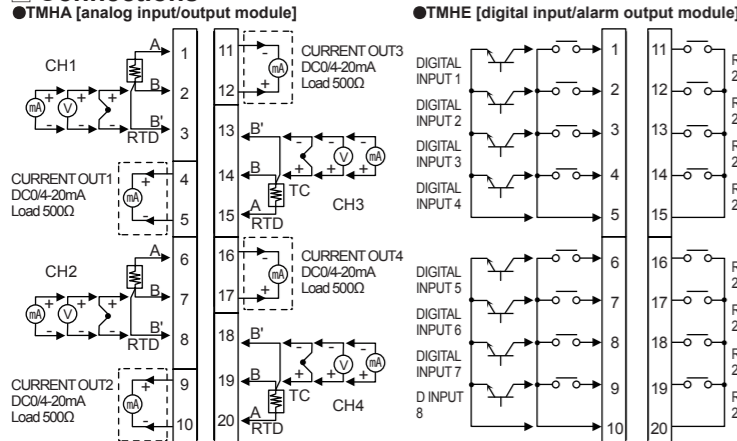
●TMHA [analog input/output module]

CH1
A
B
B'
RTD
1
2
3
mA V

CURRENT OUT1
DC0/4-20mA
Load 500Ω
mA
4
5

CH2
A
B
B'
RTD
6
7
8
mA V

CURRENT OUT2
DC0/4-20mA
Load 500Ω
mA
9
10

11
12
CURRENT OUT3
DC0/4-20mA
Load 500Ω
mA

13
14
15
B'
B
A
TC
RTD
CH3
V mA

16
17
CURRENT OUT4
DC0/4-20mA
Load 500Ω
mA

18
19
20
B'
B
A
TC
RTD
CH4
V mA

●TMHE [digital input/alarm output module]

DIGITAL INPUT 1
DIGITAL INPUT 2
DIGITAL INPUT 3
DIGITAL INPUT 4
1
2
3
4
5

DIGITAL INPUT 5
DIGITAL INPUT 6
DIGITAL INPUT 7
D INPUT 8
6
7
8
9
10

11 R 2
12 R 2
13 R 2
14 R 2
15

16 R 2
17 R 2
18 R 2
19 R 2
20